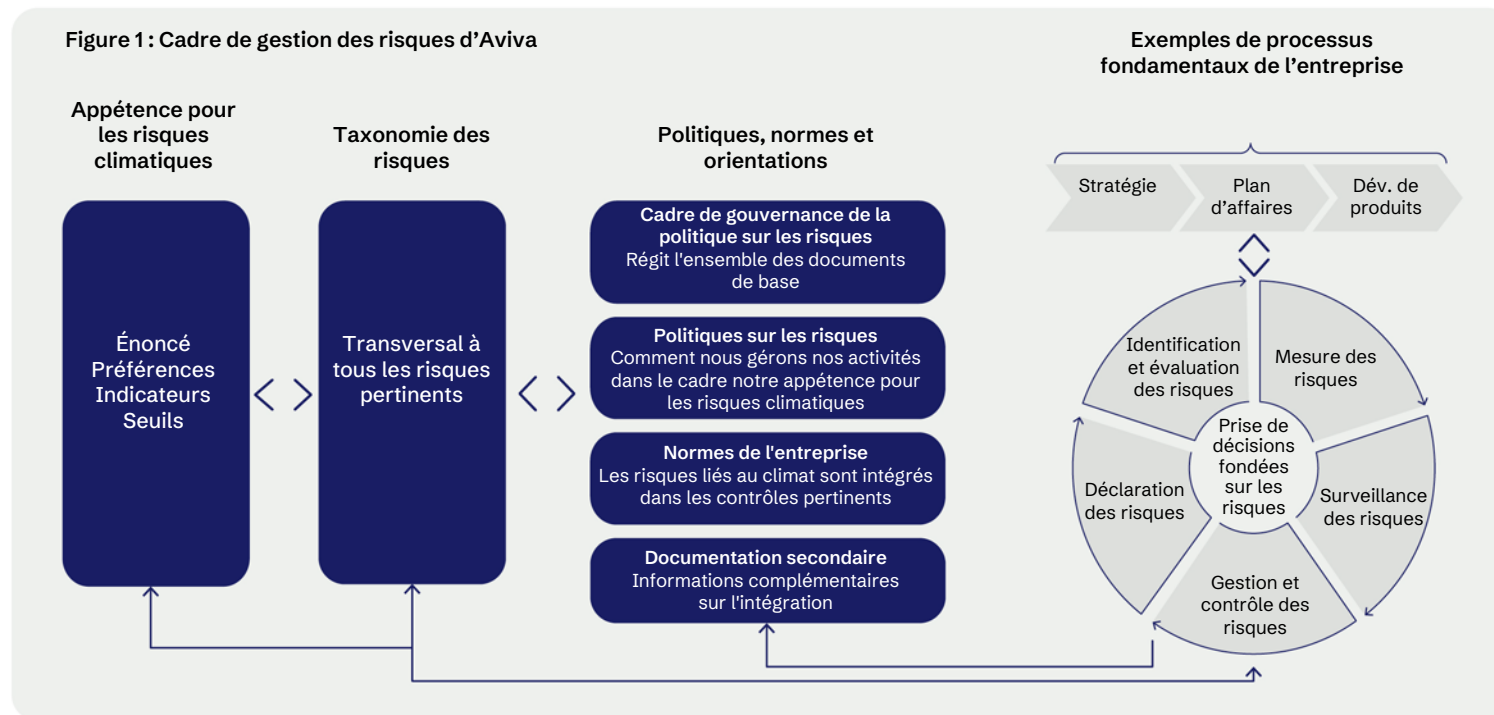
Figure 1 : Cadre de gestion des risques d’Aviva

Appétence pour les risques climatiques

Énoncé
Préférences
Indicateurs
Seuils

Taxonomie des risques

Transversal à tous les risques pertinents

Politiques, normes et orientations

Cadre de gouvernance de la politique sur les risques
Régit l'ensemble des documents de base

Politiques sur les risques
Comment nous gérons nos activités dans le cadre notre appétence pour les risques climatiques

Normes de l'entreprise
Les risques liés au climat sont intégrés dans les contrôles pertinents

Documentation secondaire
Informations complémentaires sur l'intégration

Exemples de processus fondamentaux de l’entreprise

Stratégie

Plan d’affaires

Dév. de produits

Identification et évaluation des risques

Mesure des risques

Surveillance des risques

Gestion et contrôle des risques

Déclaration des risques

Prise de décisions fondées sur les risques